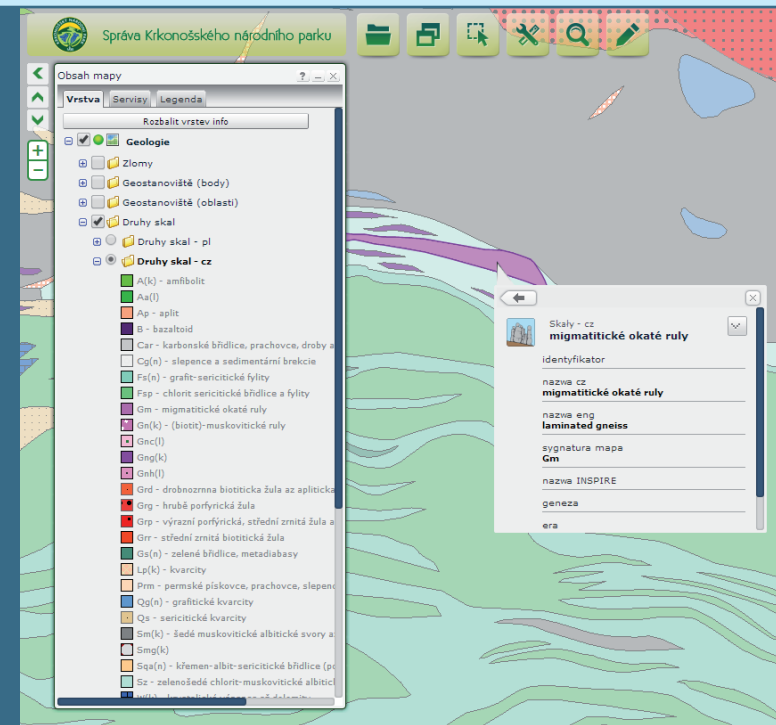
Správa Krkonošského národního parku

Obsah mapy

? – ×

Vrstva | Servisy | Legenda

Rozbalit vrstev info

Geologie

Zlomy

Geostanoviště (body)

Geostanoviště (oblasti)

Druhy skal

Druhy skal - pl

Druhy skal - cz

A(k) - amfibolit

Aa(l)

Ap - aplit

B - bazaltoid

Car - karbonské břidlice, prachovce, droby a

Cg(n) - slepence a sedimentární brekcie

Fs(n) - grafit-sericitické fylity

Fsp - chlorit sericitické břidlice a fylity

Gm - migmatitické okaté ruly

Gn(k) - (biotit)-muskovitické ruly

Gnc(l)

Gng(k)

Gnh(l)

Grd - drobnozrnna biotiticka žula az aplitick

Grg - hrubě porfyrická žula

Grp - výrazní porfyrická, střední zrnitá žula a

Grr - střední zrnitá biotitická žula

Gs(n) - zelené břidlice, metadiabasy

Lp(k) - kvarcity

Prm - permské pískovce, prachovce, slepenc

Qg(n) - grafitické kvarcity

Qs - sericitické kvarcity

Sm(k) - šedé muskovitické albitické svory a

Smg(k)

Sqa(n) - křemen-albit-sericitické břidlice (p

Sz - zelenošedé chlorit-muskovitické albitic

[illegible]

Skały - cz
migmatitické okaté ruly

identyfikator

nazwa cz
migmatitické okaté ruly

nazwa eng
laminated gneiss

sygnatura mapa
Gm

nazwa INSPIRE

geneza

era